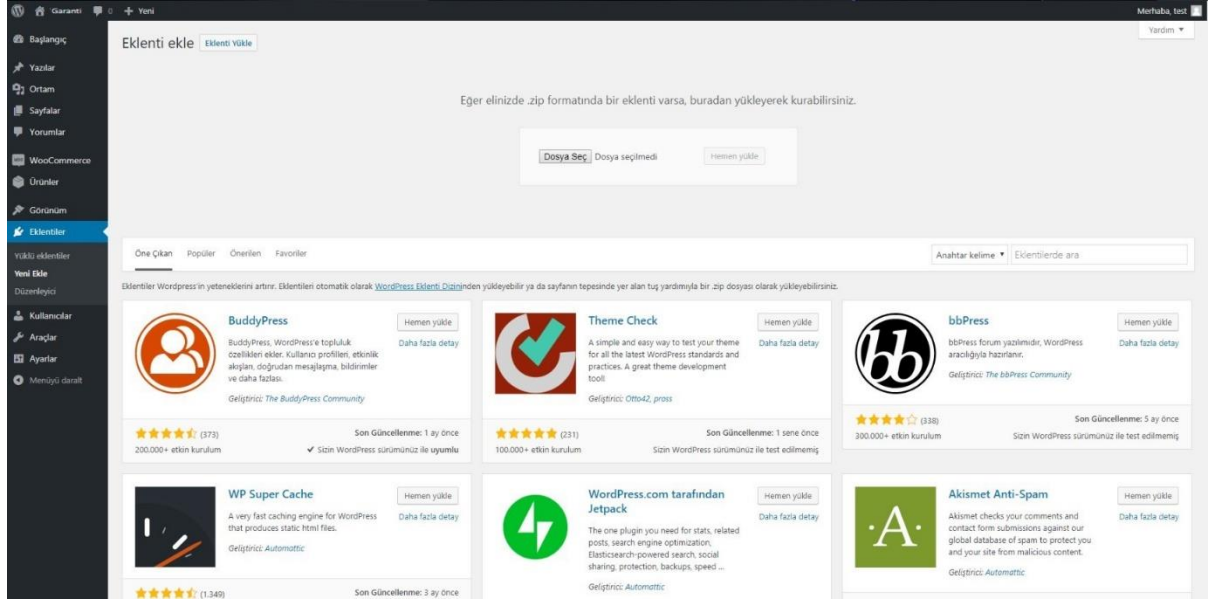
Garanti 0 + Yeni
Merhaba, test

Başlangıç
Yazılar
Ortam
Sayfalar
Yorumlar
WooCommerce
Ürünler
Görünüm
Eklentiler
Yüklü eklentiler
Yeni Ekle
Düzenleyici
Kullanıcılar
Araçlar
Ayarlar
Menüyü daralt

Eklenti ekle Eklenti Yükle
Yardım ▼

Eğer elinizde .zip formatında bir eklenti varsa, buradan yükleyerek kurabilirsiniz.

Dosya Seç Dosya seçilmedi Hemen yükle

Öne Çıkan Popüler Önerilen Favoriler
Anahtar kelime ▾ Eklentilerde ara

Eklentiler Wordpress'in yeteneklerini artırır. Eklentileri otomatik olarak WordPress Eklenti Dizininden yükleyebilir ya da sayfanın tepesinde yer alan tuş yardımıyla bir .zip dosyası olarak yükleyebilirsiniz.

BuddyPress
BuddyPress, WordPress'e topluluk özellikleri ekler. Kullanıcı profilleri, etkinlik akışları, doğrudan mesajlaşma, bildirimler ve daha fazlası.
Geliştirici: The BuddyPress Community
Hemen yükle
Daha fazla detay
(373)
Son Güncellenme: 1 ay önce
200.000+ etkin kurulum
✔ Sizin WordPress sürümünüz ile uyumlu

Theme Check
A simple and easy way to test your theme for all the latest WordPress standards and practices. A great theme development tool!
Geliştirici: Otto42, pross
Hemen yükle
Daha fazla detay
(231)
Son Güncellenme: 1 sene önce
100.000+ etkin kurulum
Sizin WordPress sürümünüz ile test edilmemiş

bbPress
bbPress forum yazılımıdır, WordPress aracılığıyla hazırlanır.
Geliştirici: The bbPress Community
Hemen yükle
Daha fazla detay
(338)
Son Güncellenme: 5 ay önce
300.000+ etkin kurulum
Sizin WordPress sürümünüz ile test edilmemiş

WP Super Cache
A very fast caching engine for WordPress that produces static html files.
Geliştirici: Automattic
Hemen yükle
Daha fazla detay
(1.349)
Son Güncellenme: 3 ay önce

WordPress.com tarafından Jetpack
The one plugin you need for stats, related posts, search engine optimization, Elasticsearch-powered search, social sharing, protection, backups, speed ...
Geliştirici: Automattic
Hemen yükle
Daha fazla detay

Akismet Anti-Spam
Akismet checks your comments and contact form submissions against our global database of spam to protect you and your site from malicious content.
Geliştirici: Automattic
Hemen yükle
Daha fazla detay